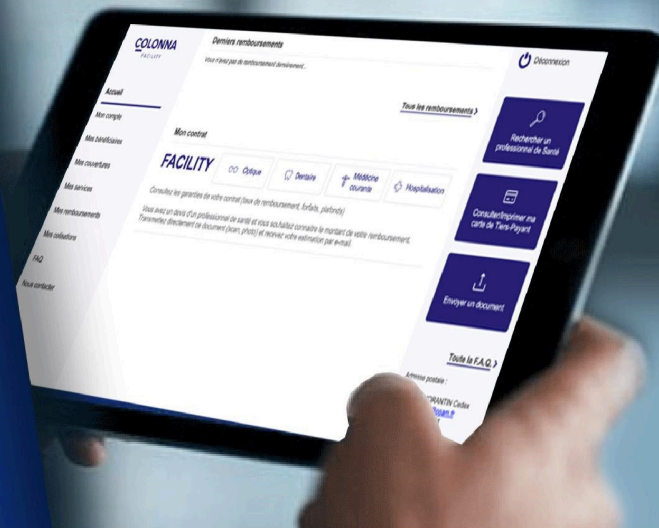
COLONNA
FACILITY

Accueil
Mon compte
Mes bénéficiaires
Mes couvertures
Mes services
Mes remboursements
Mes cotisations
FAQ
Nous contacter

Derniers remboursements

Vous n'avez pas de remboursement dernièrement...

Tous les remboursements >

Mon contrat

FACILITY

Optique
Dentaire
Médecine courante
Hospitalisation

Consultez les garanties de votre contrat (taux de remboursement, forfaits, plafonds)

Vous avez un devis d'un professionnel de santé et vous souhaitez connaître le montant de votre remboursement. Transmettez directement ce document (scan, photo) et recevez votre estimation par e-mail.

Déconnexion

Rechercher un professionnel de Santé

Consulter/Imprimer ma carte de Tiers-Payant

Envoyer un document

Toute la F.A.Q. >

Adresse postale :

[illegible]MANTIN Cedex
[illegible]